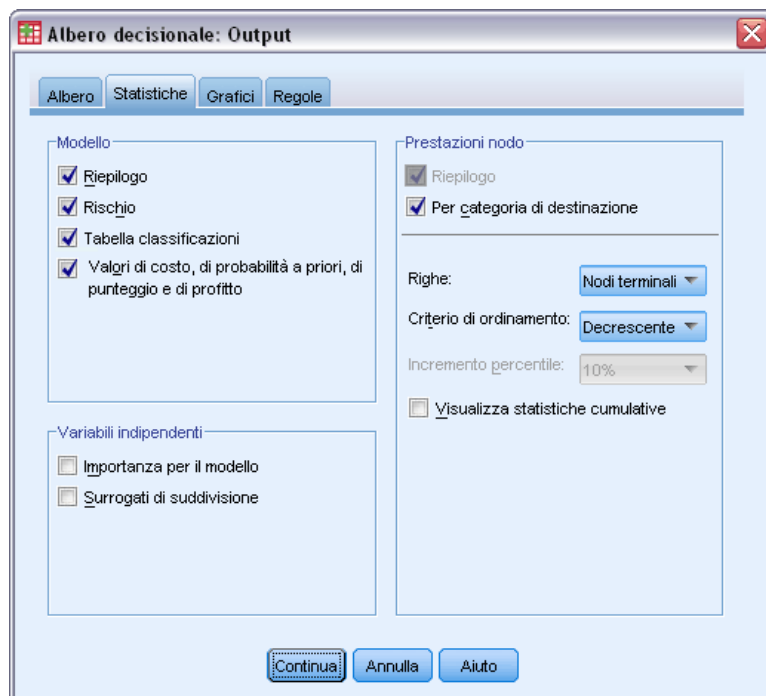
Albero decisionale: Output

Albero | Statistiche | Grafici | Regole

Modello

Riepilogo

Rischio

Tabella classificazioni

Valori di costo, di probabilità a priori, di punteggio e di profitto

Variabili indipendenti

Importanza per il modello

Surrogati di suddivisione

Prestazioni nodo

Riepilogo

Per categoria di destinazione

Righe: Nodi terminali

Criterio di ordinamento: Decrescente

Incremento percentile: 10%

Visualizza statistiche cumulative

Continua | Annulla | Aiuto